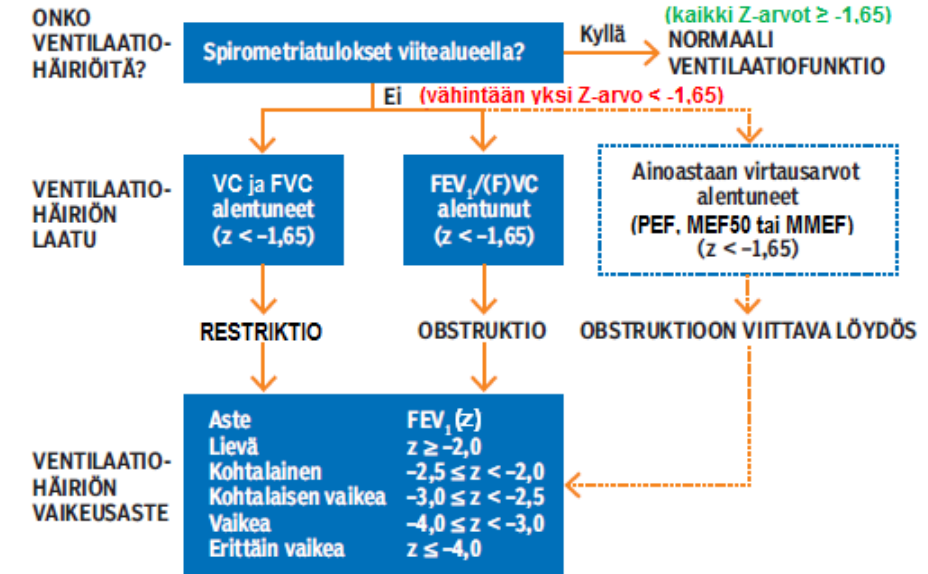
ONKO VENTILAATIO-HÄIRIÖITÄ?

Spirometriatulokset viitealueella?

Kyllä

(kaikki Z-arvot ≥ -1,65)

NORMAALI VENTILAATIOFUNKTIO

Ei

(vähintään yksi Z-arvo < -1,65)

VENTILAATIO-HÄIRIÖN LAATU

VC ja FVC alentuneet (z < –1,65)

FEV$_1$/(F)VC alentunut (z < –1,65)

Ainoastaan virtausarvot alentuneet (PEF, MEF50 tai MMEF) (z < –1,65)

RESTRIKTIO

OBSTRUKTIO

OBSTRUKTIOON VIITTAVA LÖYDÖS

VENTILAATIO-HÄIRIÖN VAIKEUSASTE

| Aste | FEV$_1$(z) |
|---|---|
| Lievä | z ≥ –2,0 |
| Kohtalainen | –2,5 ≤ z < –2,0 |
| Kohtalaisen vaikea | –3,0 ≤ z < –2,5 |
| Vaikea | –4,0 ≤ z < –3,0 |
| Erittäin vaikea | z ≤ –4,0 |